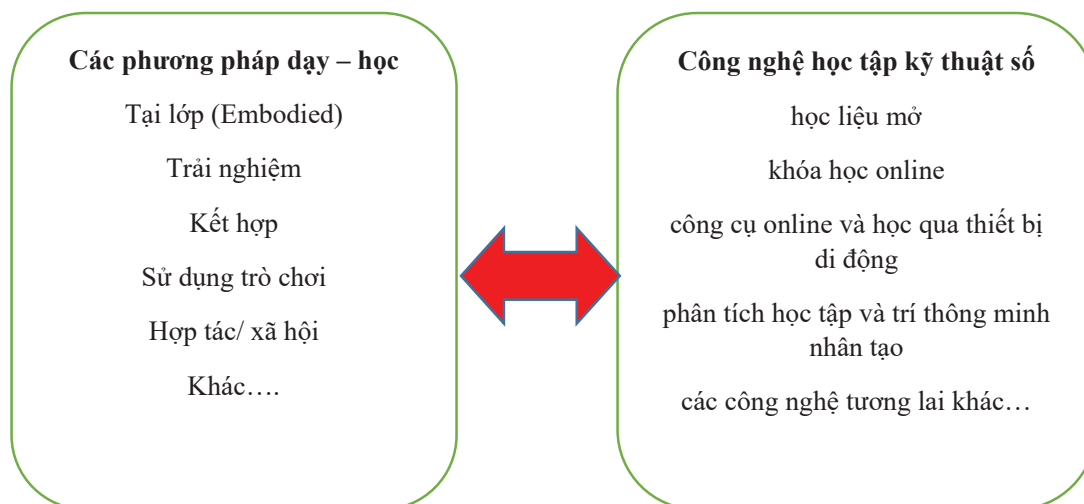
Các phương pháp dạy – học

Tại lớp (Embodied)

Trải nghiệm

Kết hợp

Sử dụng trò chơi

Hợp tác/ xã hội

Khác….

Công nghệ học tập kỹ thuật số

học liệu mở

khóa học online

công cụ online và học qua thiết bị di động

phân tích học tập và trí thông minh nhân tạo

các công nghệ tương lai khác…